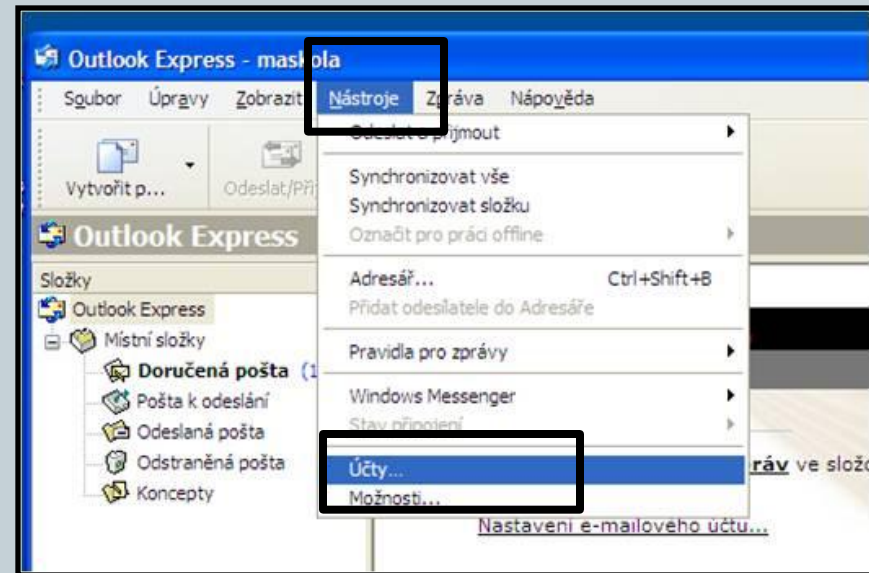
Outlook Express - mas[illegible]ola

Soubor Úpravy Zobrazit Nástroje Z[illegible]áva Nápověda

Vytvořit p... Odeslat/Př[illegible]

Outlook Express

Složky

Outlook Express
Místní složky
Doručená pošta (1
Pošta k odeslání
Odeslaná pošta
Odstraněná pošta
Koncepty

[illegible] přijmout
Synchronizovat vše
Synchronizovat složku
Označit pro práci offline
Adresář... Ctrl+Shift+B
Přidat odesilatele do Adresáře
Pravidla pro zprávy
Windows Messenger
Stav připojení
Účty...
Možnosti...

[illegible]ráv ve slož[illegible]

Nastavení e-mailového účtu...